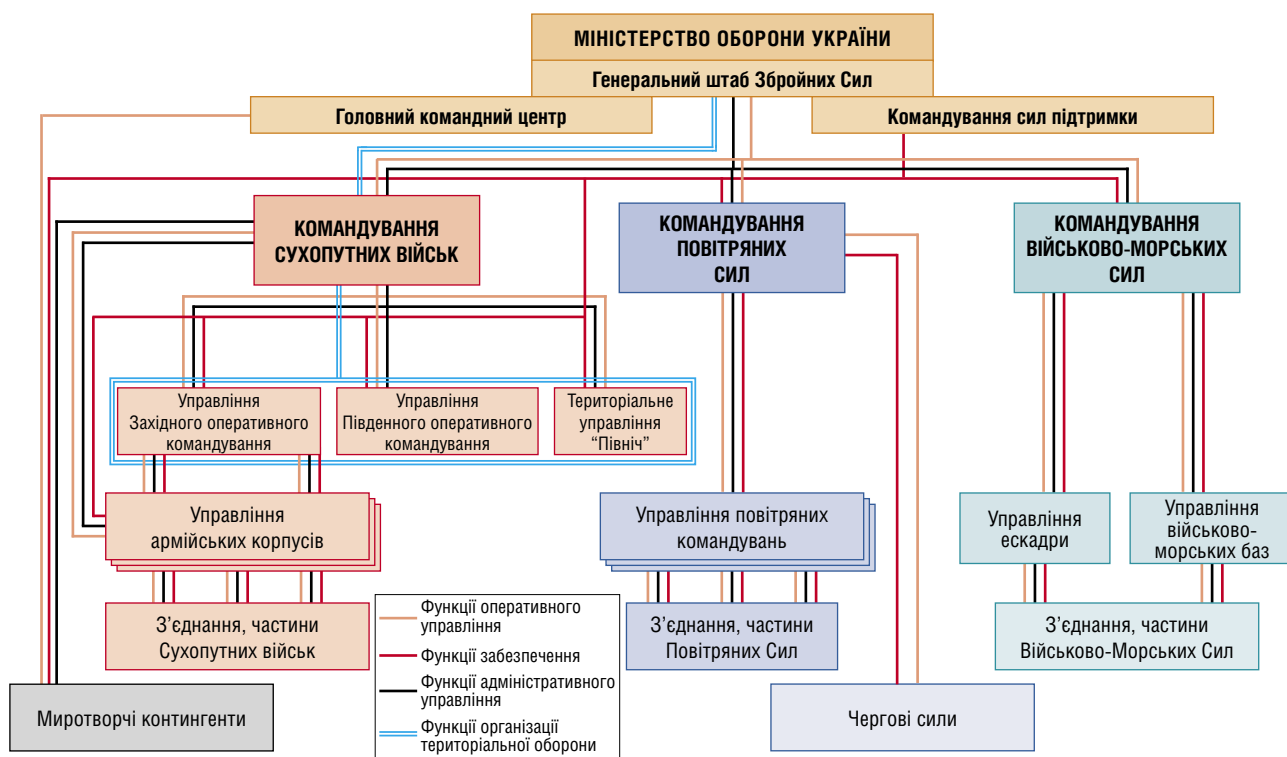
МІНІСТЕРСТВО ОБОРОНИ УКРАЇНИ

Генеральний штаб Збройних Сил

Головний командний центр

Командування сил підтримки

КОМАНДУВАННЯ СУХОПУТНИХ ВІЙСЬК

КОМАНДУВАННЯ ПОВІТРЯНИХ СИЛ

КОМАНДУВАННЯ ВІЙСЬКОВО-МОРСЬКИХ СИЛ

Управління Західного оперативного командування

Управління Південного оперативного командування

Територіальне управління "Північ"

Управління армійських корпусів

З'єднання, частини Сухопутних військ

Управління повітряних командувань

З'єднання, частини Повітряних Сил

Управління ескадри

Управління військово-морських баз

З'єднання, частини Військово-Морських Сил

Функції оперативного управління

Функції забезпечення

Функції адміністративного управління

Функції організації територіальної оборони

Миротворчі контингенти

Чергові сили